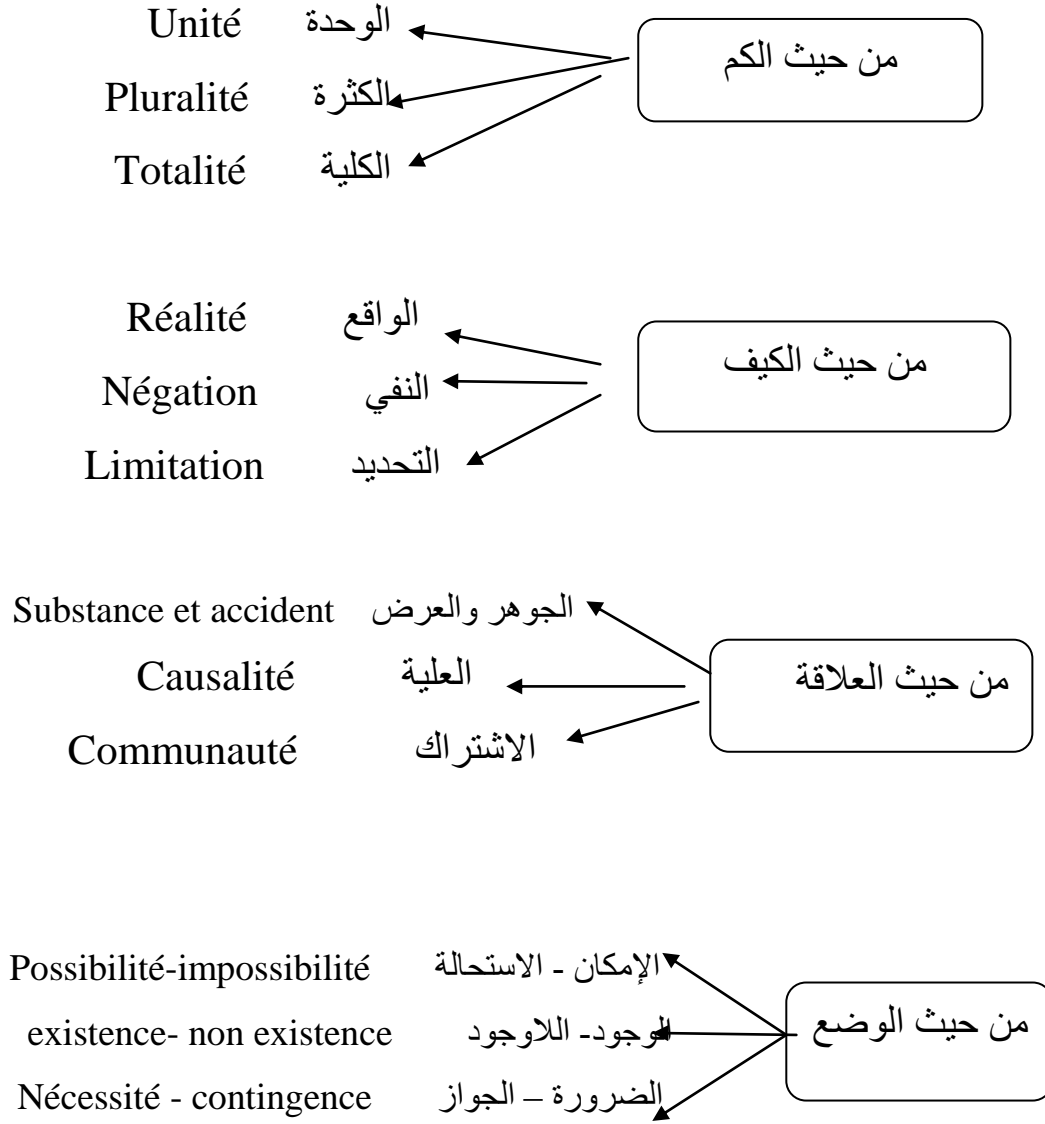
من حيث الكم

Unité الوحدة
Pluralité الكثرة
Totalité الكلية

من حيث الكيف

Réalité الواقع
Négation النفي
Limitation التحديد

من حيث العلاقة

Substance et accident الجوهر والعرض
Causalité العلية
Communauté الاشتراك

من حيث الوضع

Possibilité-impossibilité الإمكان - الاستحالة
existence- non existence الوجود- اللاوجود
Nécessité - contingence الضرورة – الجواز